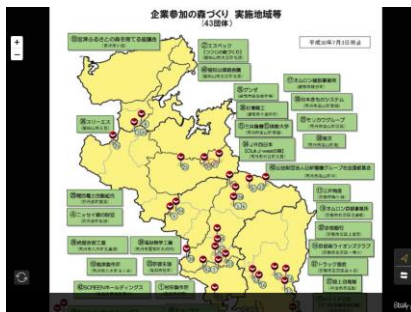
企業参加の森づくり 実施地域等
(43団体)

平成30年7月31日現在

+
−

①京丹ふるさとの森を育てる会議所
②エスペック
③高知銀行
④ジリー
⑤オムロン
⑥日本電気
⑦京都信用金庫
⑧セイコー
⑨ユニチカ
⑩JR西日本
⑪京都中央信用金庫
⑫エリーエス
⑬関西電力
⑭ニッセイ
⑮ワコール
⑯三井物産
⑰オムロン
⑱京都銀行
⑲京都南ライオンズクラブ
⑳トラック協会
㉑島津製作所
㉒SCREENホールディングス

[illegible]

Study